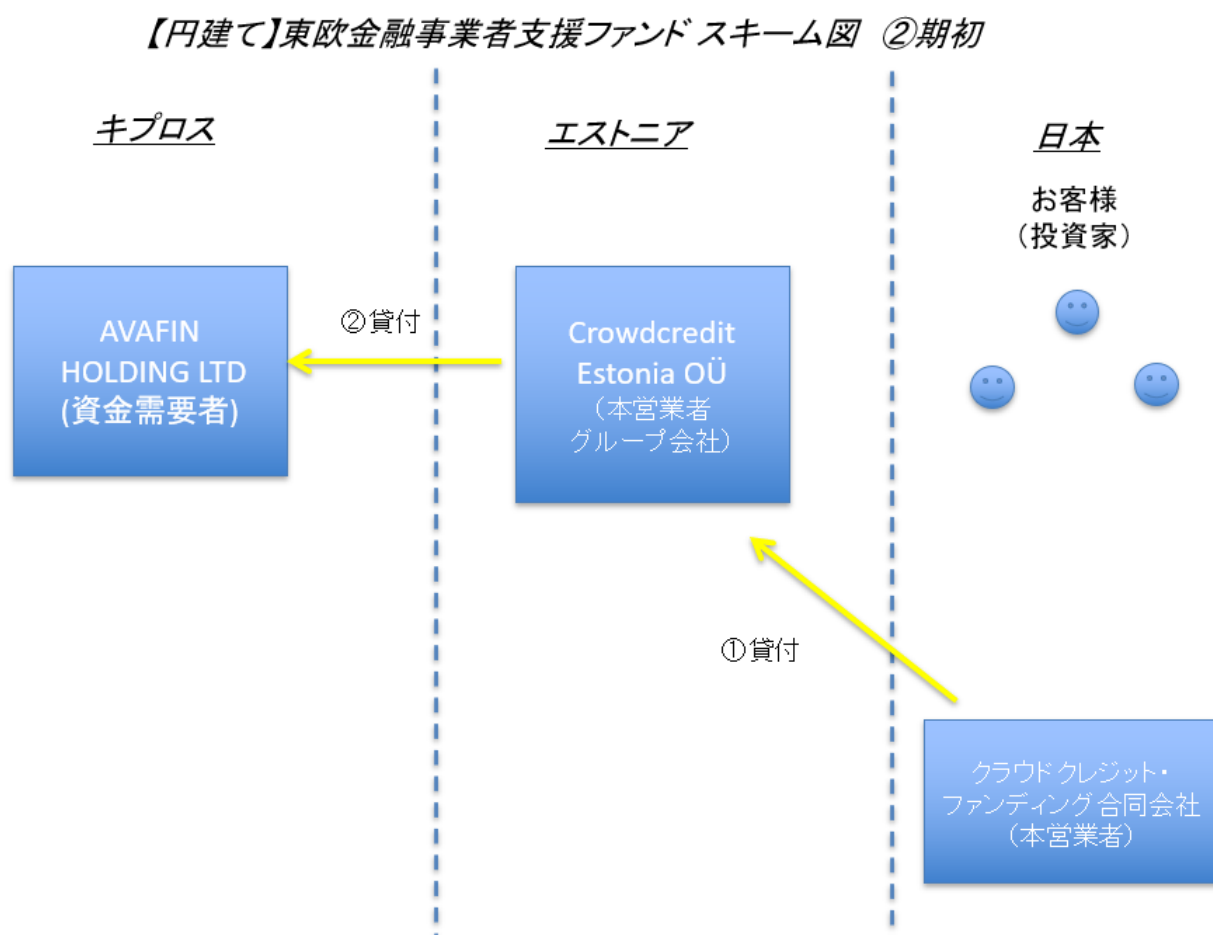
【円建て】東欧金融事業者支援ファンド スキーム図 ②期初

キプロス

エストニア

日本

お客様
（投資家）

AVAFIN
HOLDING LTD
(資金需要者)

②貸付

Crowdcredit
Estonia OÜ
（本営業者
グループ会社）

①貸付

クラウド クレジット・
ファンディング 合同会社
（本営業者）